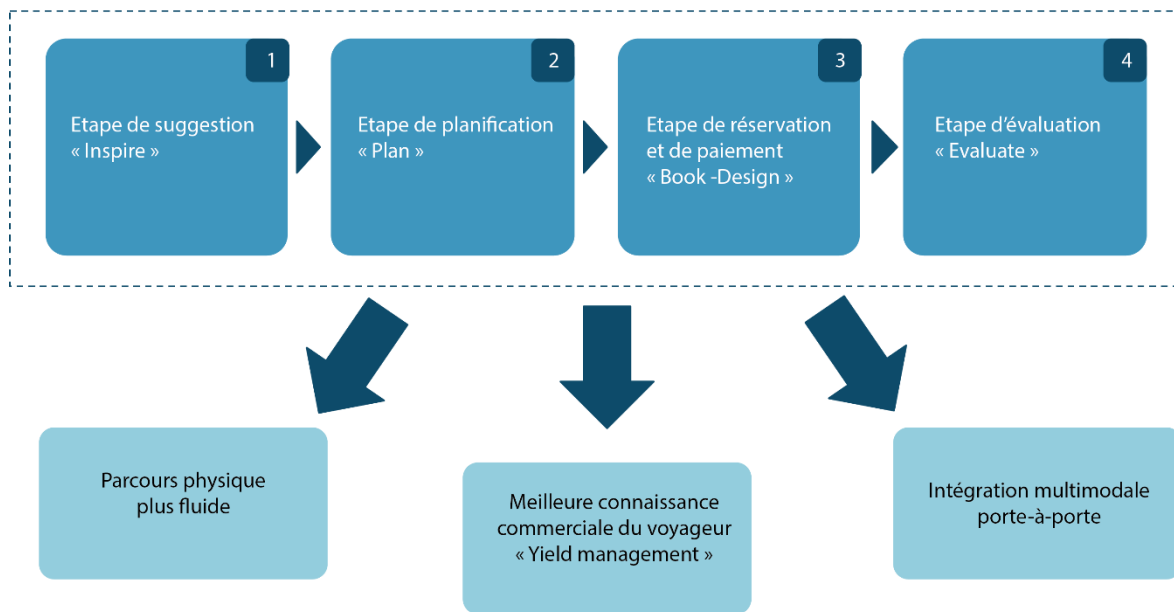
1
Etape de suggestion
« Inspire »

2
Etape de planification
« Plan »

3
Etape de réservation et de paiement
« Book -Design »

4
Etape d'évaluation
« Evaluate »

Parcours physique plus fluide

Meilleure connaissance commerciale du voyageur
« Yield management »

Intégration multimodale porte-à-porte